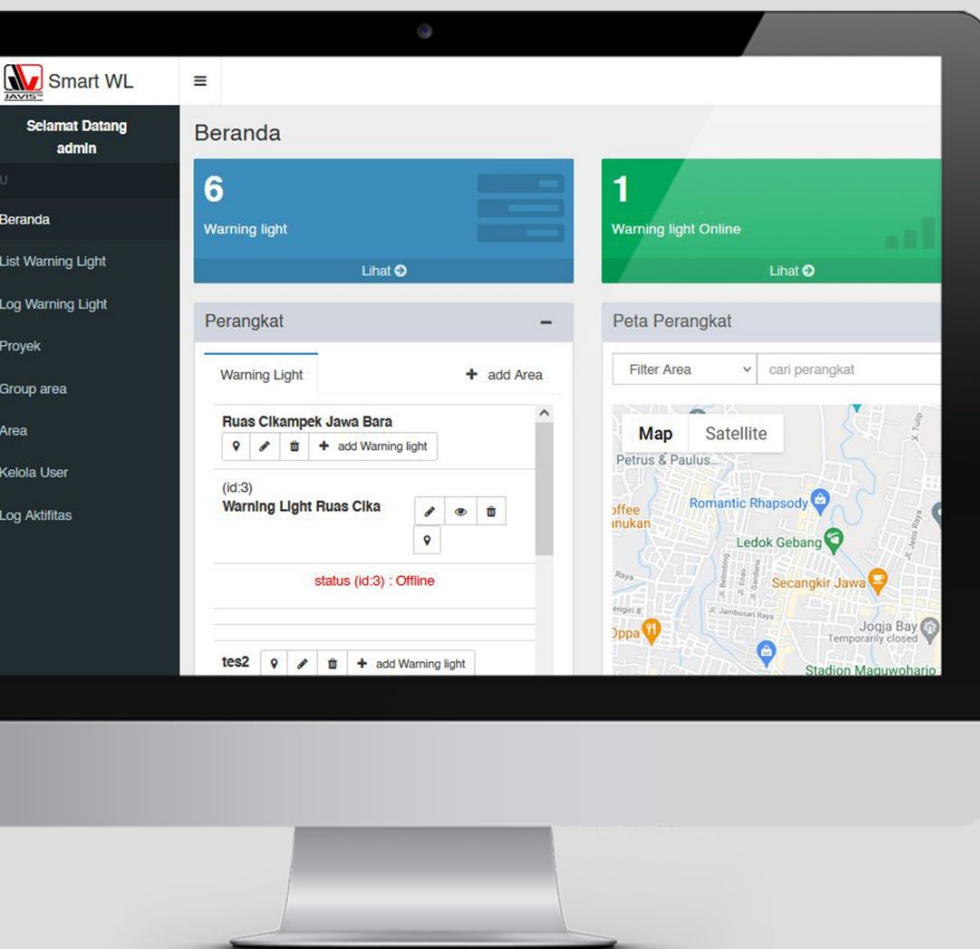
JAVIS Smart WL

≡

Selamat Datang admin

U

Beranda

List Warning Light

Log Warning Light

Proyek

Group area

Area

Kelola User

Log Aktifitas

Beranda

6

Warning light

Lihat

1

Warning light Online

Lihat

Perangkat

–

Warning Light

+ add Area

Ruas Cikampek Jawa Bara

+ add Warning light

(id:3)

Warning Light Ruas Cika

status (id:3) : Offline

tes2

+ add Warning light

Peta Perangkat

Filter Area

cari perangkat

Map

Satellite

Petrus & Paulus...

offee
ınukan

Romantic Rhapsody

Ledok Gebang

Raya

Secangkir Jawa

engiri

Jl. Jambusari Raya

Jl. Belimbing

Jl. Gambiran

Jl. Kelapa

ppa

Jogja Bay
Temporarily closed

Stadion Maguwoharjo

Jl. Tulip

Jl. Jetis Raya